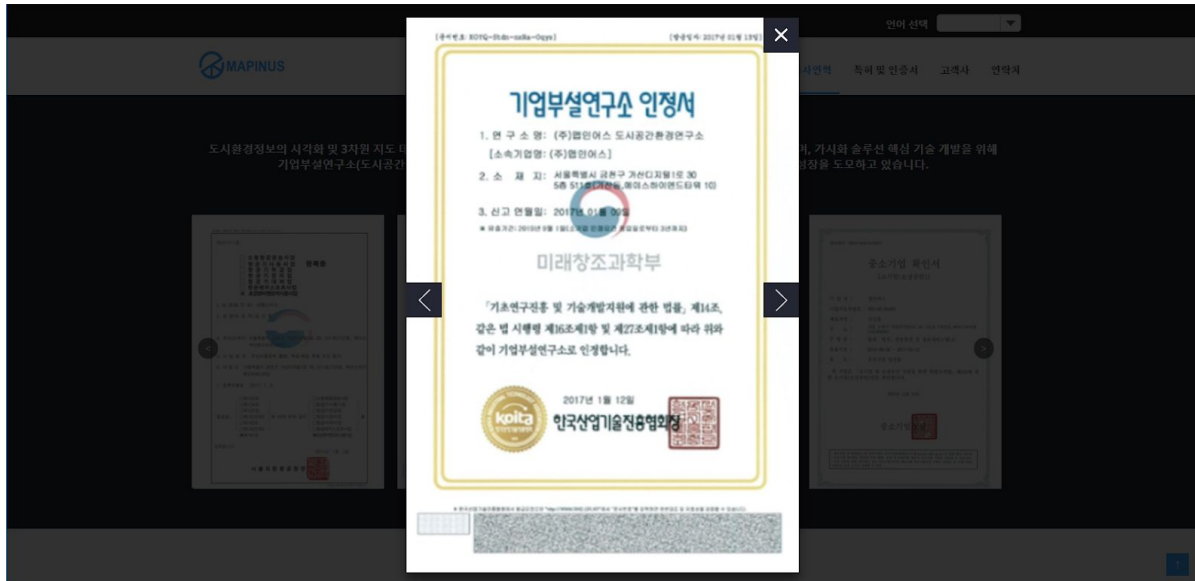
언어 선택

MAPINUS

연혁 특허 및 인증서 고객사 연락처

도시환경정보의 시각화 및 3차원 지도 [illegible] 가시화 솔루션 핵심 기술 개발을 위해 기업부설연구소(도시공간 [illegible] 성장을 도모하고 있습니다.

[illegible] [발급일자: 2017년 01월 13일]

기업부설연구소 인정서

1. 연 구 소 명: (주)맵인어스 도시공간환경연구소
[소속기업명: (주)맵인어스]

2. 소 재 지: 서울특별시 금천구 가산디지털1로 30 5층 511호(가산동, 에이스하이엔드타워 10)

3. 신고 연월일: 2017년 01월 09일

※ 유효기간: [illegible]

미래창조과학부

「기초연구진흥 및 기술개발지원에 관한 법률」 제14조, 같은 법 시행령 제16조제1항 및 제27조제1항에 따라 위와 같이 기업부설연구소로 인정합니다.

2017년 1월 12일

kpita

한국산업기술진흥협회장

중소기업 확인서

×